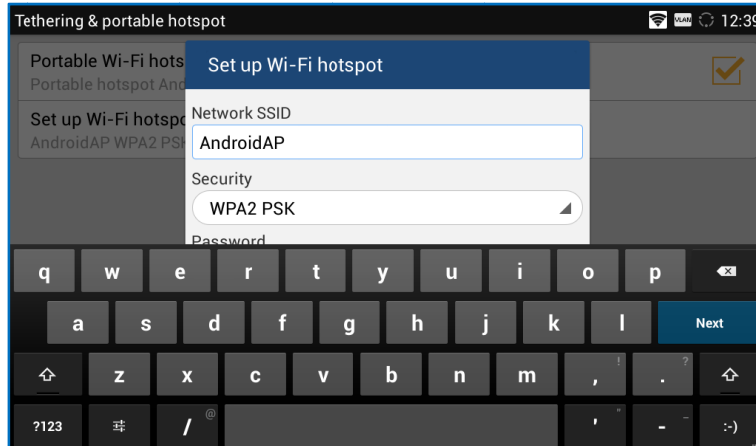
Tethering & portable hotspot

VLAN 12:39

Portable Wi-Fi hots
Portable hotspot And

Set up Wi-Fi hotspo
AndroidAP WPA2 PSK

Set up Wi-Fi hotspot

Network SSID
AndroidAP

Security
WPA2 PSK

Password

q w e r t y u i o p

a s d f g h j k l Next

z x c v b n m , ! . ?

?123 / @ ' " - _ :-)